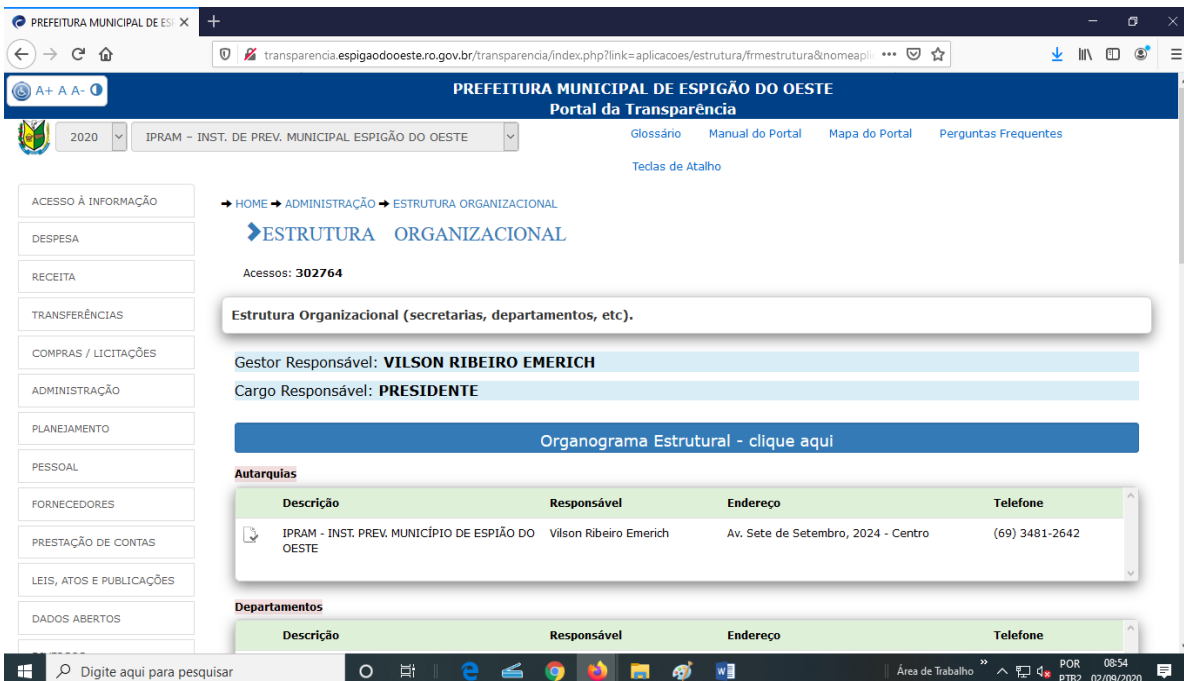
PREFEITURA MUNICIPAL DE ES ×

transparencia.espigaodooeste.ro.gov.br/transparencia/index.php?link=aplicacoes/estrutura/frmestrutura&nomeapli ···

A+ A A-

PREFEITURA MUNICIPAL DE ESPIGÃO DO OESTE
Portal da Transparência

2020

IPRAM - INST. DE PREV. MUNICIPAL ESPIGÃO DO OESTE

Glossário Manual do Portal Mapa do Portal Perguntas Frequentes

Teclas de Atalho

ACESSO À INFORMAÇÃO
DESPESA
RECEITA
TRANSFERÊNCIAS
COMPRAS / LICITAÇÕES
ADMINISTRAÇÃO
PLANEJAMENTO
PESSOAL
FORNECEDORES
PRESTAÇÃO DE CONTAS
LEIS, ATOS E PUBLICAÇÕES
DADOS ABERTOS

➜ HOME ➜ ADMINISTRAÇÃO ➜ ESTRUTURA ORGANIZACIONAL

ESTRUTURA ORGANIZACIONAL

Acessos: 302764

Estrutura Organizacional (secretarias, departamentos, etc).

Gestor Responsável: VILSON RIBEIRO EMERICH

Cargo Responsável: PRESIDENTE

Organograma Estrutural - clique aqui

Autarquias

| Descrição | Responsável | Endereço | Telefone |
|---|---|---|---|
| IPRAM - INST. PREV. MUNICÍPIO DE ESPIÃO DO OESTE | Vilson Ribeiro Emerich | Av. Sete de Setembro, 2024 - Centro | (69) 3481-2642 |

Departamentos

| Descrição | Responsável | Endereço | Telefone |
|---|---|---|---|

Digite aqui para pesquisar

Área de Trabalho POR PTB2 08:54 02/09/2020